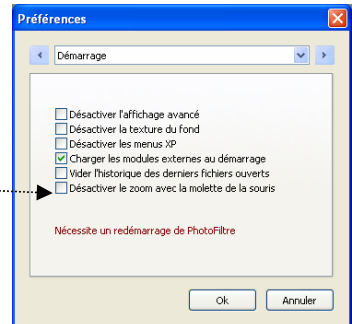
Préférences

Démarrage

Désactiver l'affichage avancé
Désactiver la texture du fond
Désactiver les menus XP
Charger les modules externes au démarrage
Vider l'historique des derniers fichiers ouverts
Désactiver le zoom avec la molette de la souris

Nécessite un redémarrage de PhotoFiltre

Ok
Annuler